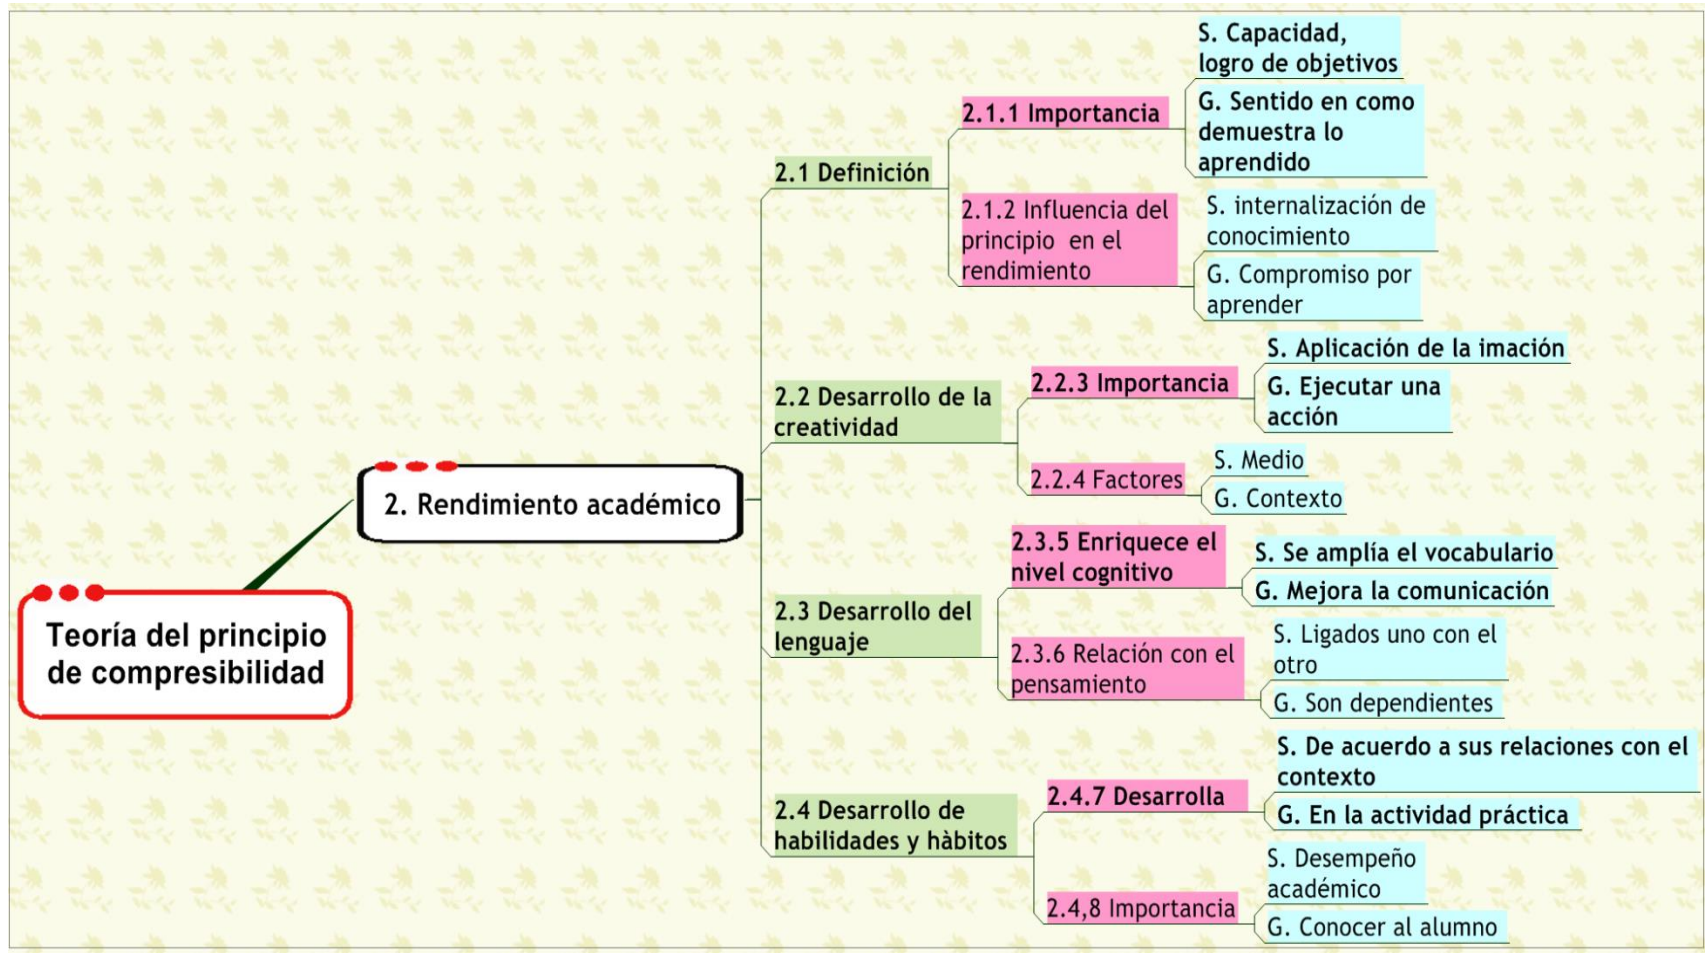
Teoría del principio de compresibilidad

2. Rendimiento académico

2.1 Definición

2.1.1 Importancia

S. Capacidad, logro de objetivos

G. Sentido en como demuestra lo aprendido

2.1.2 Influencia del principio en el rendimiento

S. internalización de conocimiento

G. Compromiso por aprender

2.2 Desarrollo de la creatividad

2.2.3 Importancia

S. Aplicación de la imación

G. Ejecutar una acción

2.2.4 Factores

S. Medio

G. Contexto

2.3 Desarrollo del lenguaje

2.3.5 Enriquece el nivel cognitivo

S. Se amplía el vocabulario

G. Mejora la comunicación

2.3.6 Relación con el pensamiento

S. Ligados uno con el otro

G. Son dependientes

2.4 Desarrollo de habilidades y hàbitos

2.4.7 Desarrolla

S. De acuerdo a sus relaciones con el contexto

G. En la actividad práctica

2.4,8 Importancia

S. Desempeño académico

G. Conocer al alumno